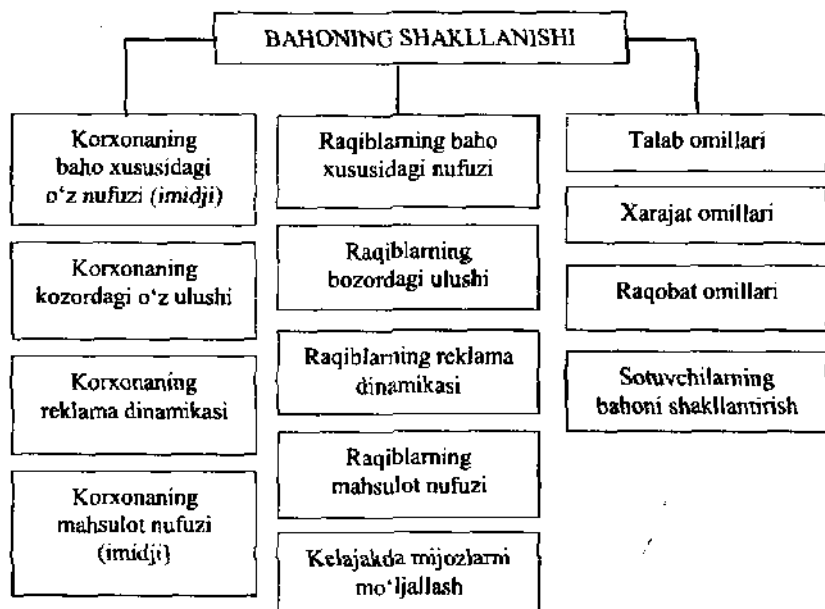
BAHONING SHAKLLANISHI

Korxonaning baho xususidagi o‘z nufuzi (imidji)

Korxonaning kozordagi o‘z ulushi

Korxonaning reklama dinamikasi

Korxonaning mahsulot nufuzi (imidji)

Raqiblarning baho xususidagi nufuzi

Raqiblarning bozordagi ulushi

Raqiblarning reklama dinamikasi

Raqiblarning mahsulot nufuzi

Kelajakda mijozlarni mo‘ljallash

Talab omillari

Xarajat omillari

Raqobat omillari

Sotuvchilarning bahoni shakllantirish